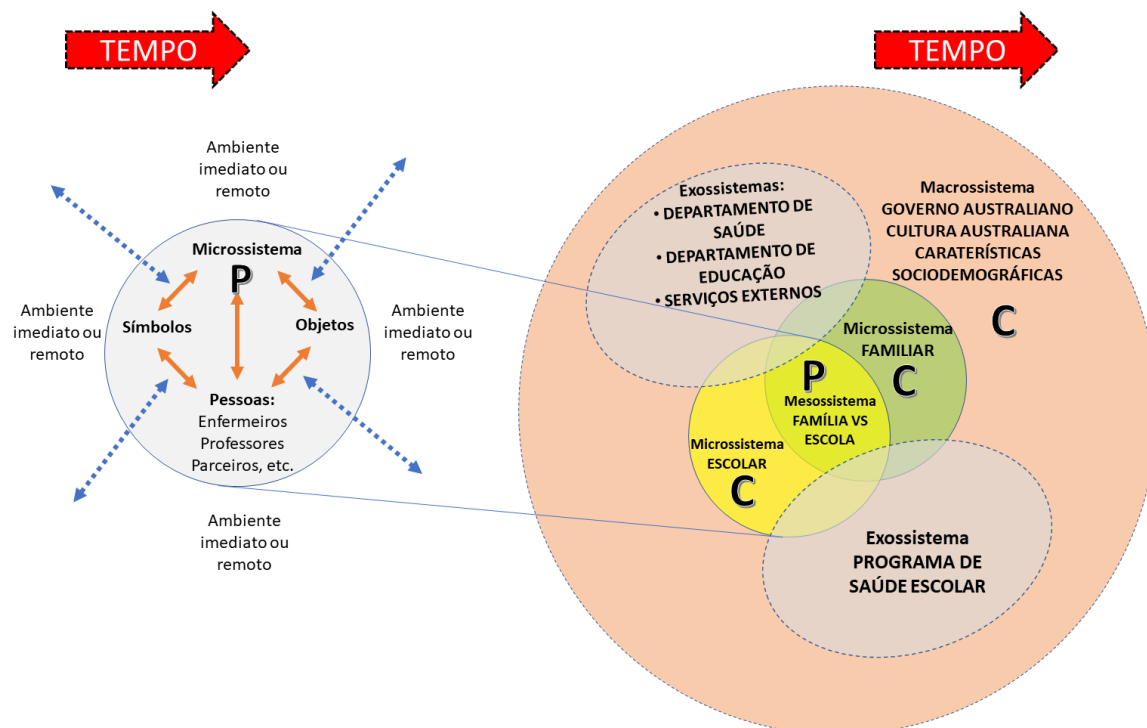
TEMPO

Ambiente imediato ou remoto

Ambiente imediato ou remoto

Microssistema
P

Símbolos

Objetos

Ambiente imediato ou remoto

Pessoas:
Enfermeiros
Professores
Parceiros, etc.

Ambiente imediato ou remoto

TEMPO

Exossistemas:
• DEPARTAMENTO DE SAÚDE
• DEPARTAMENTO DE EDUCAÇÃO
• SERVIÇOS EXTERNOS

Macrossistema
GOVERNO AUSTRALIANO
CULTURA AUSTRALIANA
CARATERÍSTICAS SOCIODEMOGRÁFICAS

C

Microssistema FAMILIAR
C

P

Mesossistema FAMÍLIA VS ESCOLA

Microssistema ESCOLAR
C

Exossistema
PROGRAMA DE SAÚDE ESCOLAR